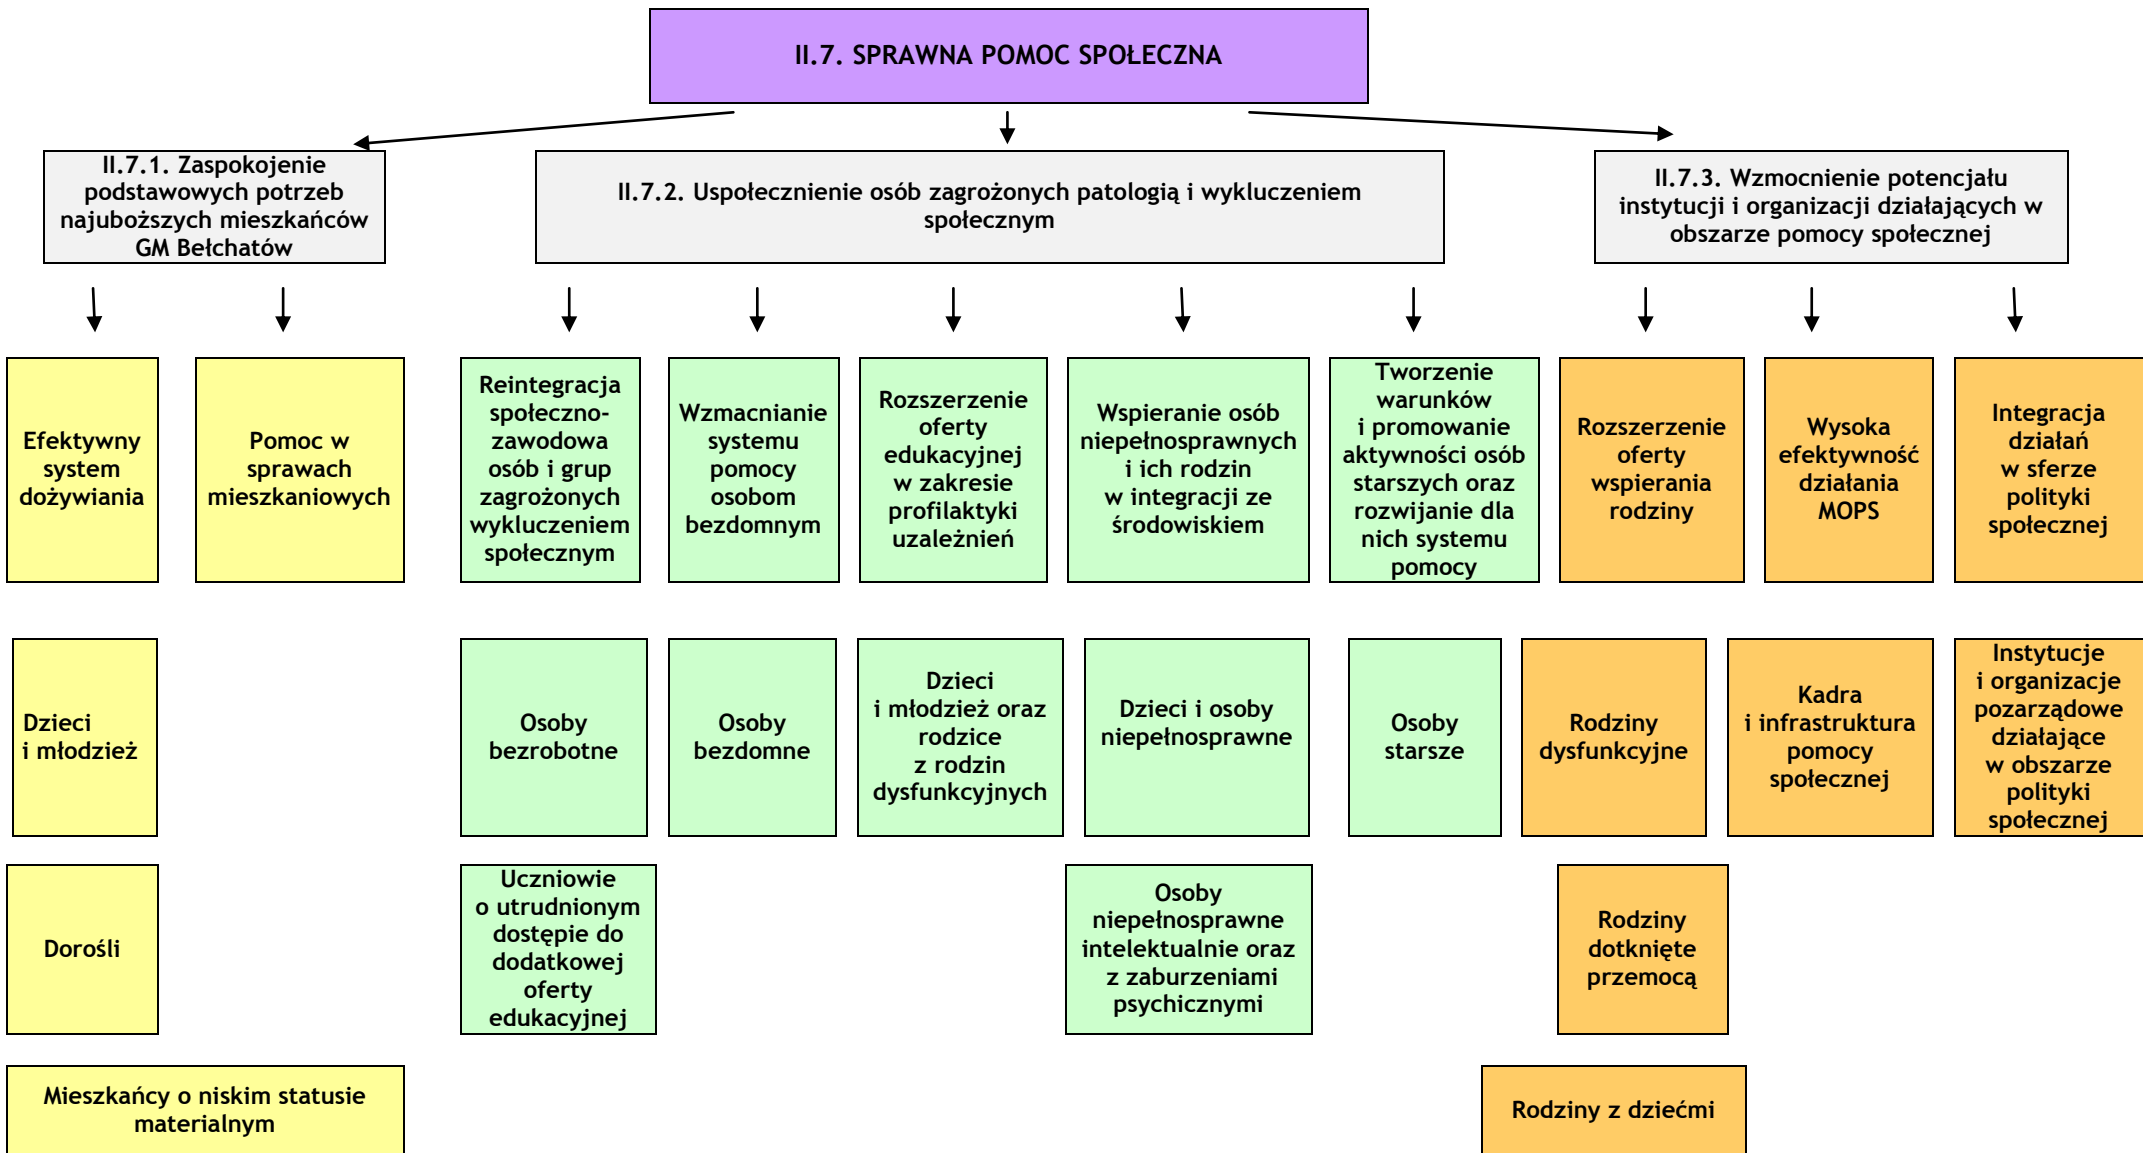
II.7. SPRAWNA POMOC SPOŁECZNA

II.7.1. Zaspokojenie podstawowych potrzeb najuboższych mieszkańców GM Bełchatów

II.7.2. Uspołecznienie osób zagrożonych patologią i wykluczeniem społecznym

II.7.3. Wzmocnienie potencjału instytucji i organizacji działających w obszarze pomocy społecznej

Efektywny system dożywiania

Pomoc w sprawach mieszkaniowych

Reintegracja społeczno-zawodowa osób i grup zagrożonych wykluczeniem społecznym

Wzmacnianie systemu pomocy osobom bezdomnym

Rozszerzenie oferty edukacyjnej w zakresie profilaktyki uzależnień

Wspieranie osób niepełnosprawnych i ich rodzin w integracji ze środowiskiem

Tworzenie warunków i promowanie aktywności osób starszych oraz rozwijanie dla nich systemu pomocy

Rozszerzenie oferty wspierania rodziny

Wysoka efektywność działania MOPS

Integracja działań w sferze polityki społecznej

Dzieci i młodzież

Osoby bezrobotne

Osoby bezdomne

Dzieci i młodzież oraz rodzice z rodzin dysfunkcyjnych

Dzieci i osoby niepełnosprawne

Osoby starsze

Rodziny dysfunkcyjne

Kadra i infrastruktura pomocy społecznej

Instytucje i organizacje pozarządowe działające w obszarze polityki społecznej

Dorośli

Uczniowie o utrudnionym dostępie do dodatkowej oferty edukacyjnej

Osoby niepełnosprawne intelektualnie oraz z zaburzeniami psychicznymi

Rodziny dotknięte przemocą

Mieszkańcy o niskim statusie materialnym

Rodziny z dziećmi